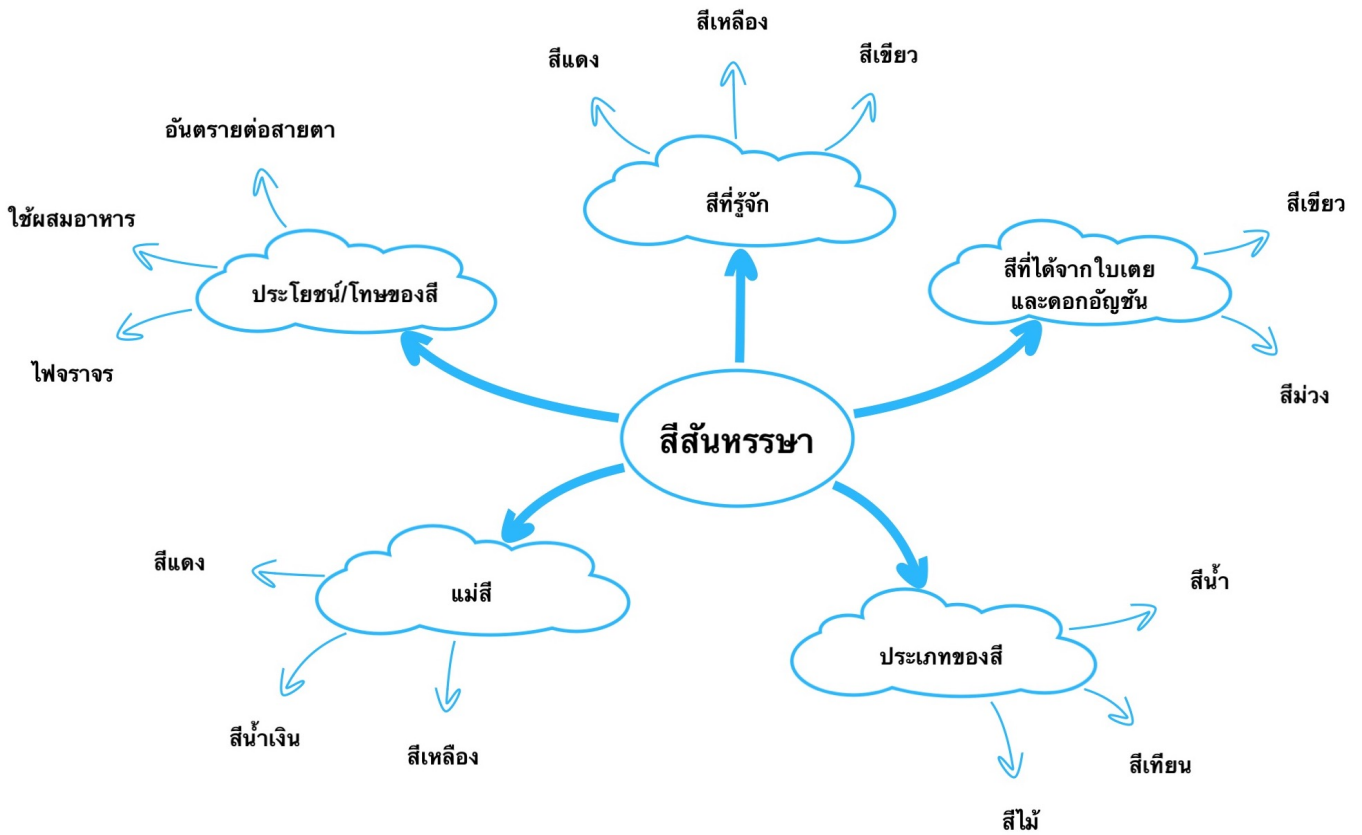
สีสันหรรษา

สีที่รู้จัก

สีแดง

สีเหลือง

สีเขียว

ประโยชน์/โทษของสี

อันตรายต่อสายตา

ใช้ผสมอาหาร

ไฟจราจร

สีที่ได้จากใบเตย และดอกอัญชัน

สีเขียว

สีม่วง

แม่สี

สีแดง

สีน้ำเงิน

สีเหลือง

ประเภทของสี

สีน้ำ

สีเทียน

สีไม้